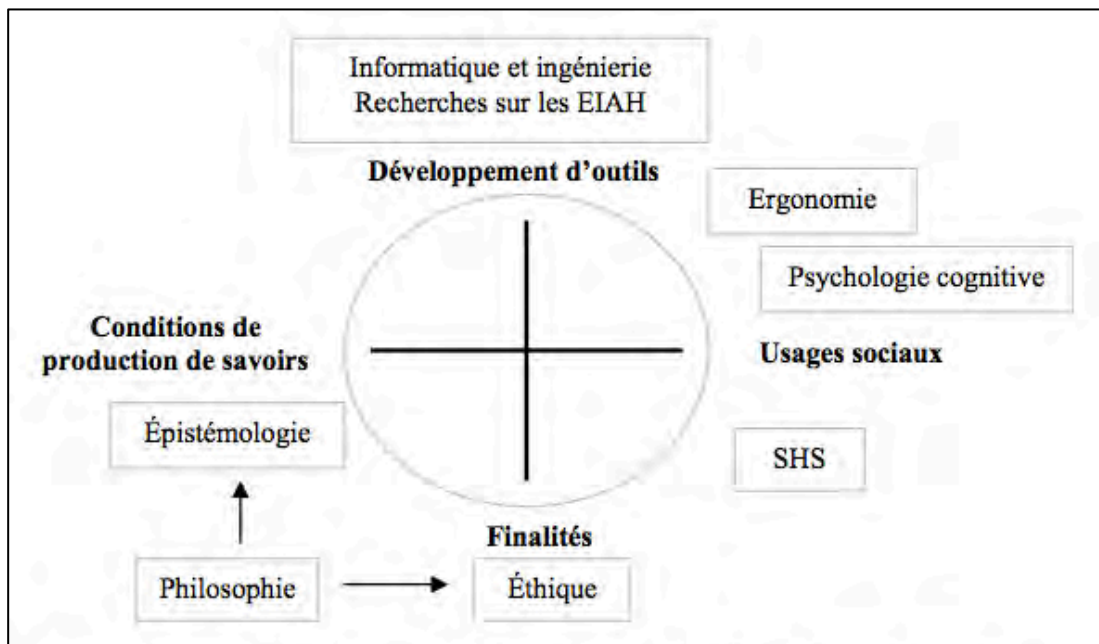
Informatique et ingénierie
Recherches sur les EIAH

Développement d'outils

Ergonomie

Psychologie cognitive

Conditions de production de savoirs

Usages sociaux

Épistémologie

SHS

Finalités

Philosophie

Éthique